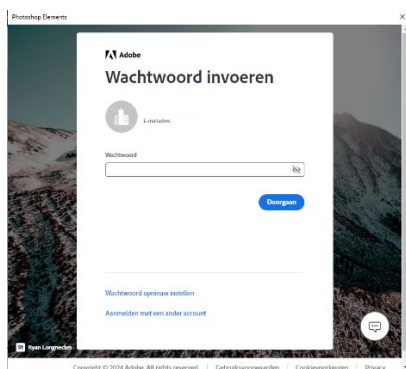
Photoshop Elements

×

Adobe

Wachtwoord invoeren

E-mailadres

Wachtwoord

Doorgaan

Wachtwoord opnieuw instellen

Aanmelden met een ander account

St Ryan Longnecker

Copyright © 2024 Adobe. All rights reserved. | Gebruiksvoorwaarden | Cookievoorkeuren | Privacy